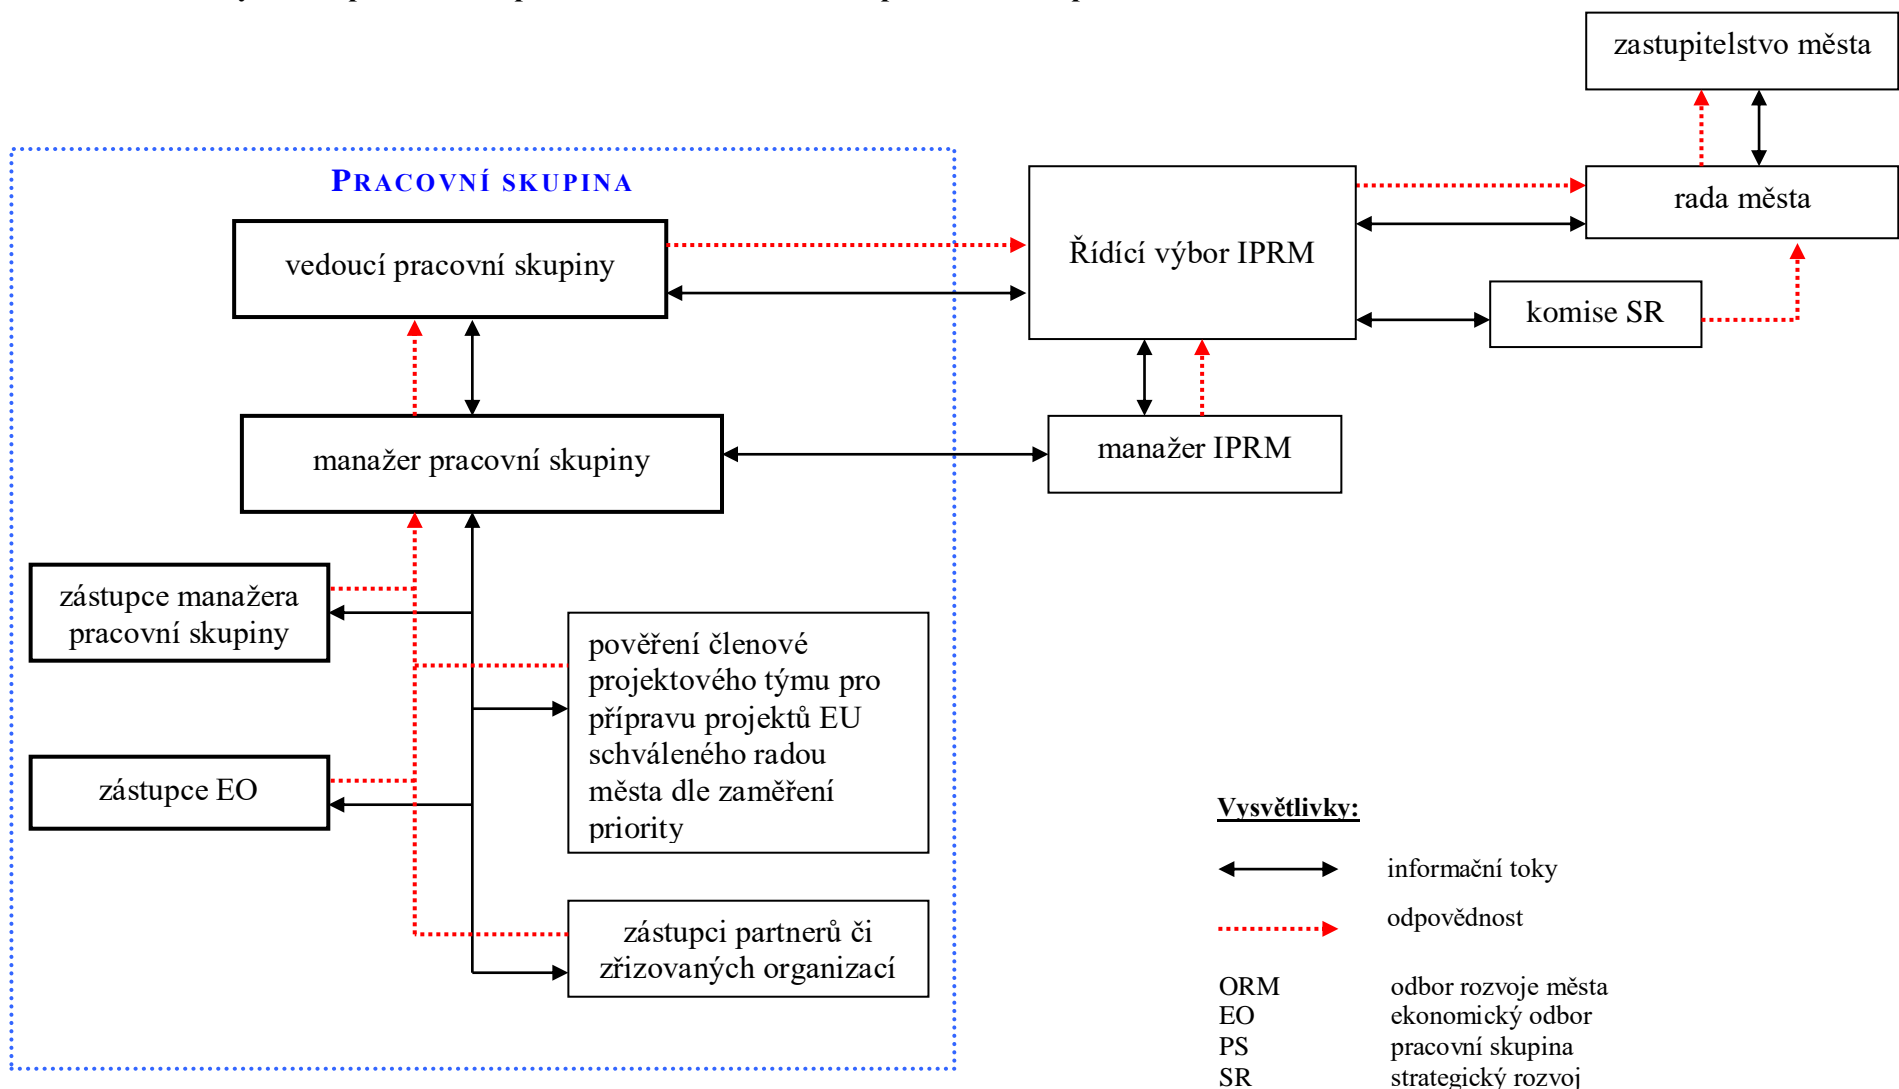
zastupitelstvo města

PRACOVNÍ SKUPINA

rada města

Řídící výbor IPRM

vedoucí pracovní skupiny

komise SR

manažer pracovní skupiny

manažer IPRM

zástupce manažera pracovní skupiny

pověření členové projektového týmu pro přípravu projektů EU schváleného radou města dle zaměření priority

zástupce EO

zástupci partnerů či zřizovaných organizací

Vysvětlivky:

informační toky

odpovědnost

| | |
|---|---|
| ORM | odbor rozvoje města |
| EO | ekonomický odbor |
| PS | pracovní skupina |
| SR | strategický rozvoj |